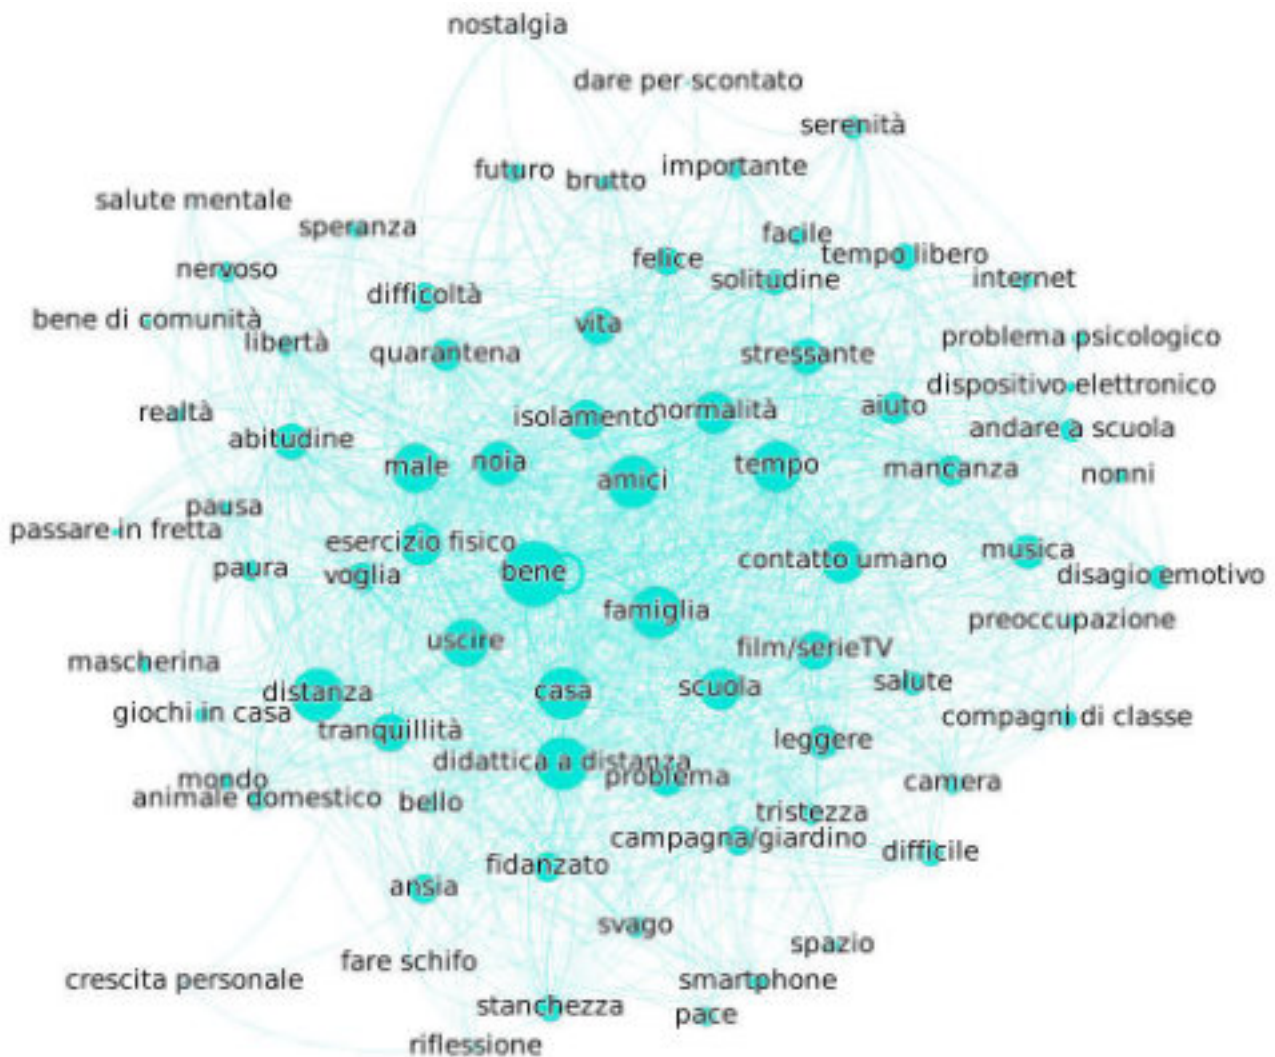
nostalgia
dare per scontato
serenità
futuro brutto importante
salute mentale
speranza
facile
tempo libero
nervoso
felice
solitudine
internet
difficoltà
bene di comunità
libertà
vita
quarantena
stressante
problema psicologico
dispositivo elettronico
realtà
isolamento
normalità
aiuto
andare a scuola
abitudine
male
noia
amici
tempo
mancanza
nonni
pausa
passare in fretta
esercizio fisico
contatto umano
musica
paura
voglia
bene
disagio emotivo
famiglia
preoccupazione
uscire
film/serieTV
mascherina
distanza
casa
scuola
salute
giochi in casa
tranquillità
compagni di classe
leggere
didattica a distanza
mondo
problema
camera
animale domestico
bello
tristezza
campagna/giardino
difficile
fidanzato
ansia
svago
spazio
fare schifo
crescita personale
smartphone
stanchezza
pace
riflessione